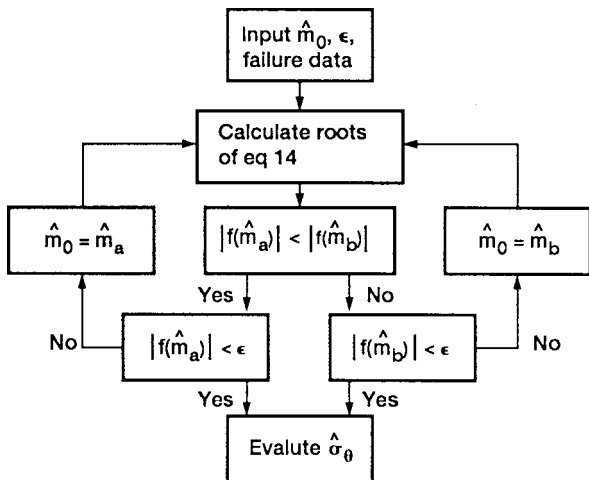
Input $\hat{m}_0$, $\epsilon$, failure data

Calculate roots of eq 14

$\hat{m}_0 = \hat{m}_a$

$|f(\hat{m}_a)| < |f(\hat{m}_b)|$

$\hat{m}_0 = \hat{m}_b$

Yes

No

No

$|f(\hat{m}_a)| < \epsilon$

$|f(\hat{m}_b)| < \epsilon$

No

Yes

Yes

Evalute $\hat{\sigma}_\theta$